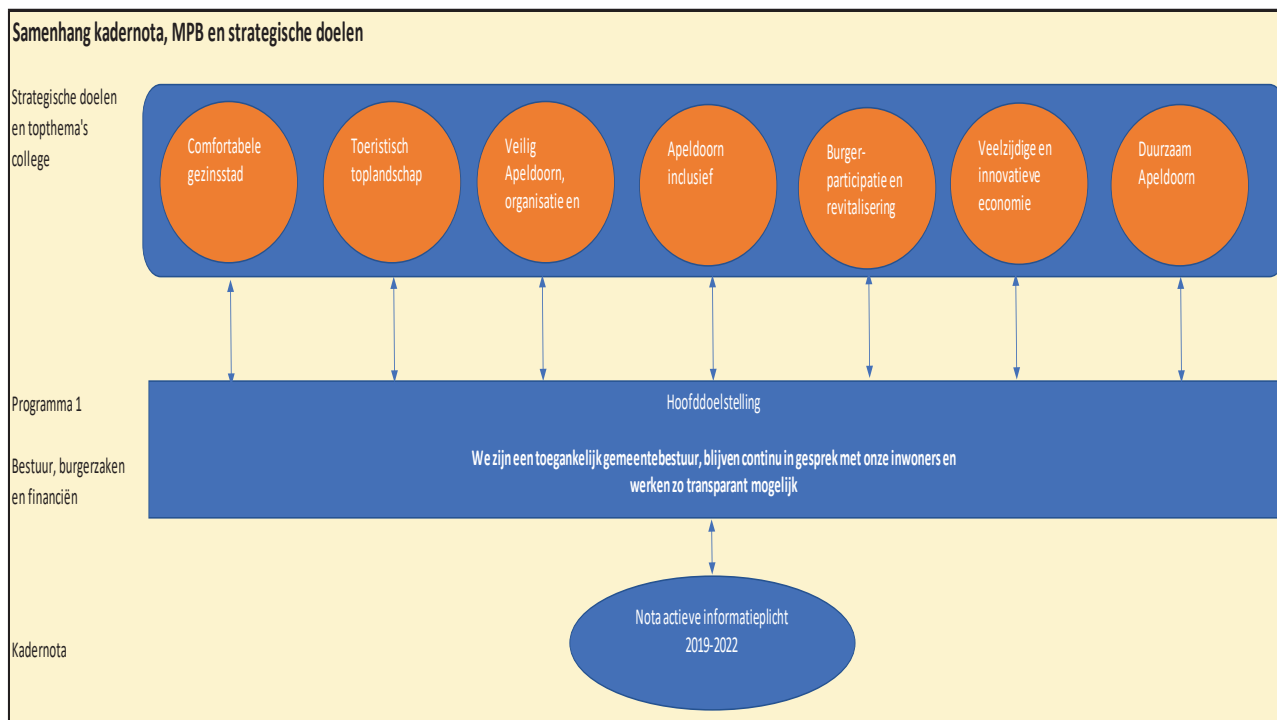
Samenhang kadernota, MPB en strategische doelen

Strategische doelen en topthema's college

Comfortabele gezinsstad

Toeristisch toplandschap

Veilig Apeldoorn, organisatie en

Apeldoorn inclusief

Burgerparticipatie en revitalisering

Veelzijdige en innovatieve economie

Duurzaam Apeldoorn

Programma 1

Bestuur, burgerzaken en financiën

Hoofddoelstelling

We zijn een toegankelijk gemeentebestuur, blijven continu in gesprek met onze inwoners en werken zo transparant mogelijk

Kadernota

Nota actieve informatieplicht 2019-2022